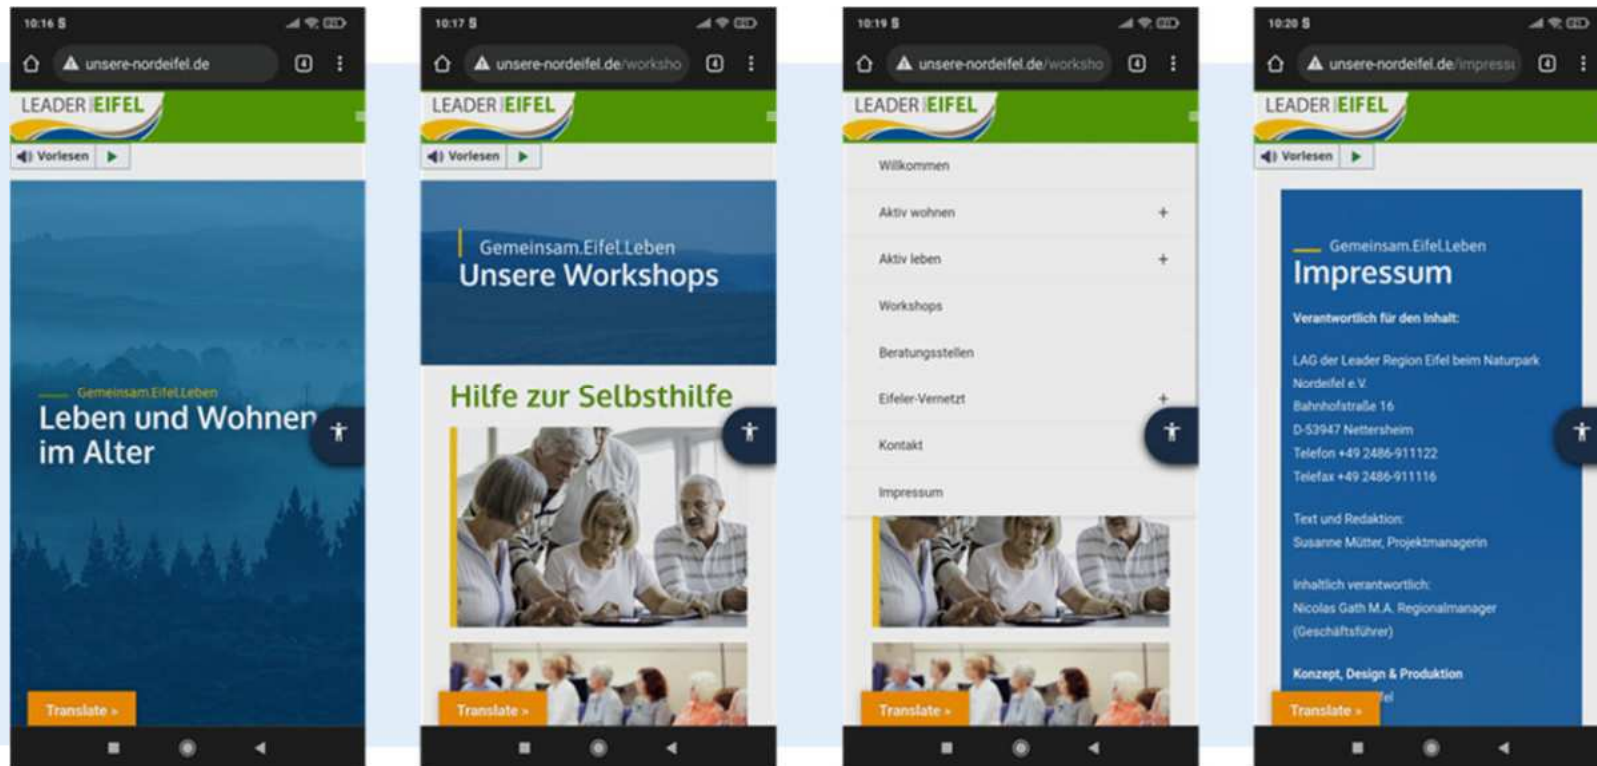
10:16 S

unsere-nordeifel.de

4

LEADER EIFEL

Vorlesen

Gemeinsam.Eifel.Leben

Leben und Wohnen im Alter

Translate »

10:17 S

unsere-nordeifel.de/worksho

4

LEADER EIFEL

Vorlesen

Gemeinsam.Eifel.Leben

Unsere Workshops

Hilfe zur Selbsthilfe

Translate »

10:19 S

unsere-nordeifel.de/worksho

4

LEADER EIFEL

Willkommen

Aktiv wohnen +

Aktiv leben +

Workshops

Beratungsstellen

Eifeler-Vernetzt +

Kontakt

Impressum

Translate »

10:20 S

unsere-nordeifel.de/impressu

4

LEADER EIFEL

Vorlesen

Gemeinsam.Eifel.Leben

Impressum

Verantwortlich für den Inhalt:

LAG der Leader Region Eifel beim Naturpark Nordeifel e.V.
Bahnhofstraße 16
D-53947 Nettersheim
Telefon +49 2486-911122
Telefax +49 2486-911116

Text und Redaktion:
Susanne Mütter, Projektmanagerin

Inhaltlich verantwortlich:
Nicolas Gath M.A. Regionalmanager (Geschäftsführer)

Konzept, Design & Produktion

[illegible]fel

Translate »